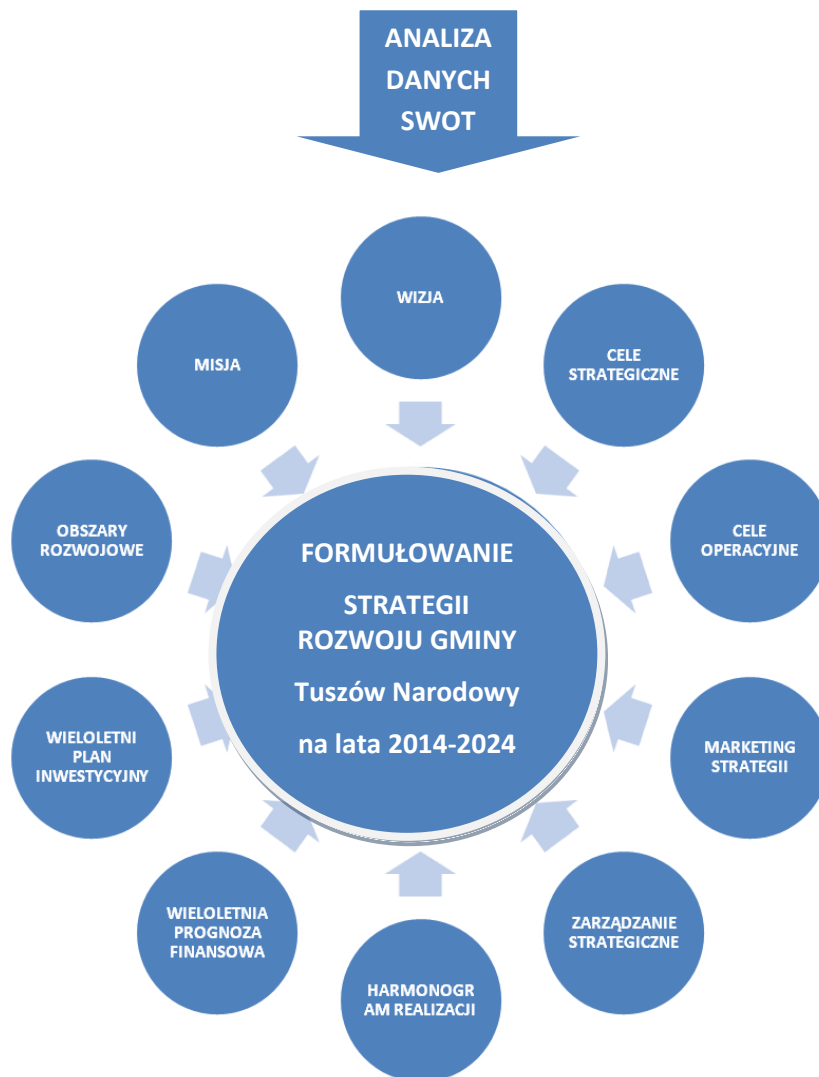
ANALIZA DANYCH SWOT

WIZJA

CELE STRATEGICZNE

CELE OPERACYJNE

MARKETING STRATEGII

ZARZĄDZANIE STRATEGICZNE

HARMONOGR AM REALIZACJI

WIELOLETNIA PROGNOZA FINANSOWA

WIELOLETNI PLAN INWESTYCYJNY

OBSZARY ROZWOJOWE

MISJA

FORMUŁOWANIE

STRATEGII ROZWOJU GMINY

Tuszów Narodowy

na lata 2014-2024